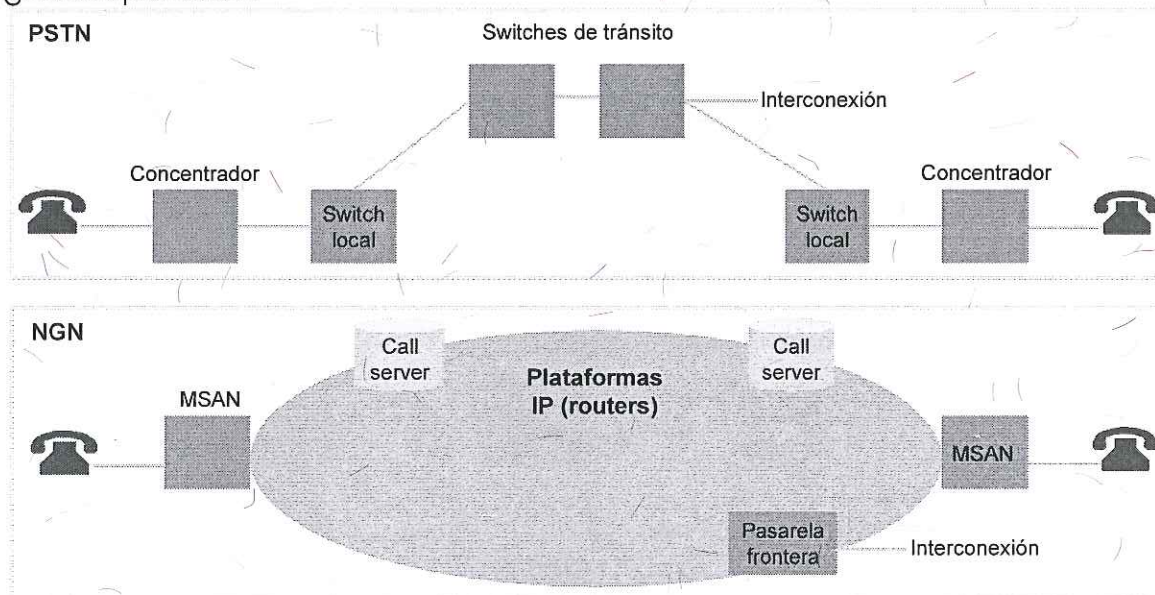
PSTN

Switches de tránsito

Interconexión

Concentrador

Switch local

Switch local

Concentrador

NGN

Call server

Call server

Plataformas IP (routers)

MSAN

MSAN

Pasarela frontera

Interconexión